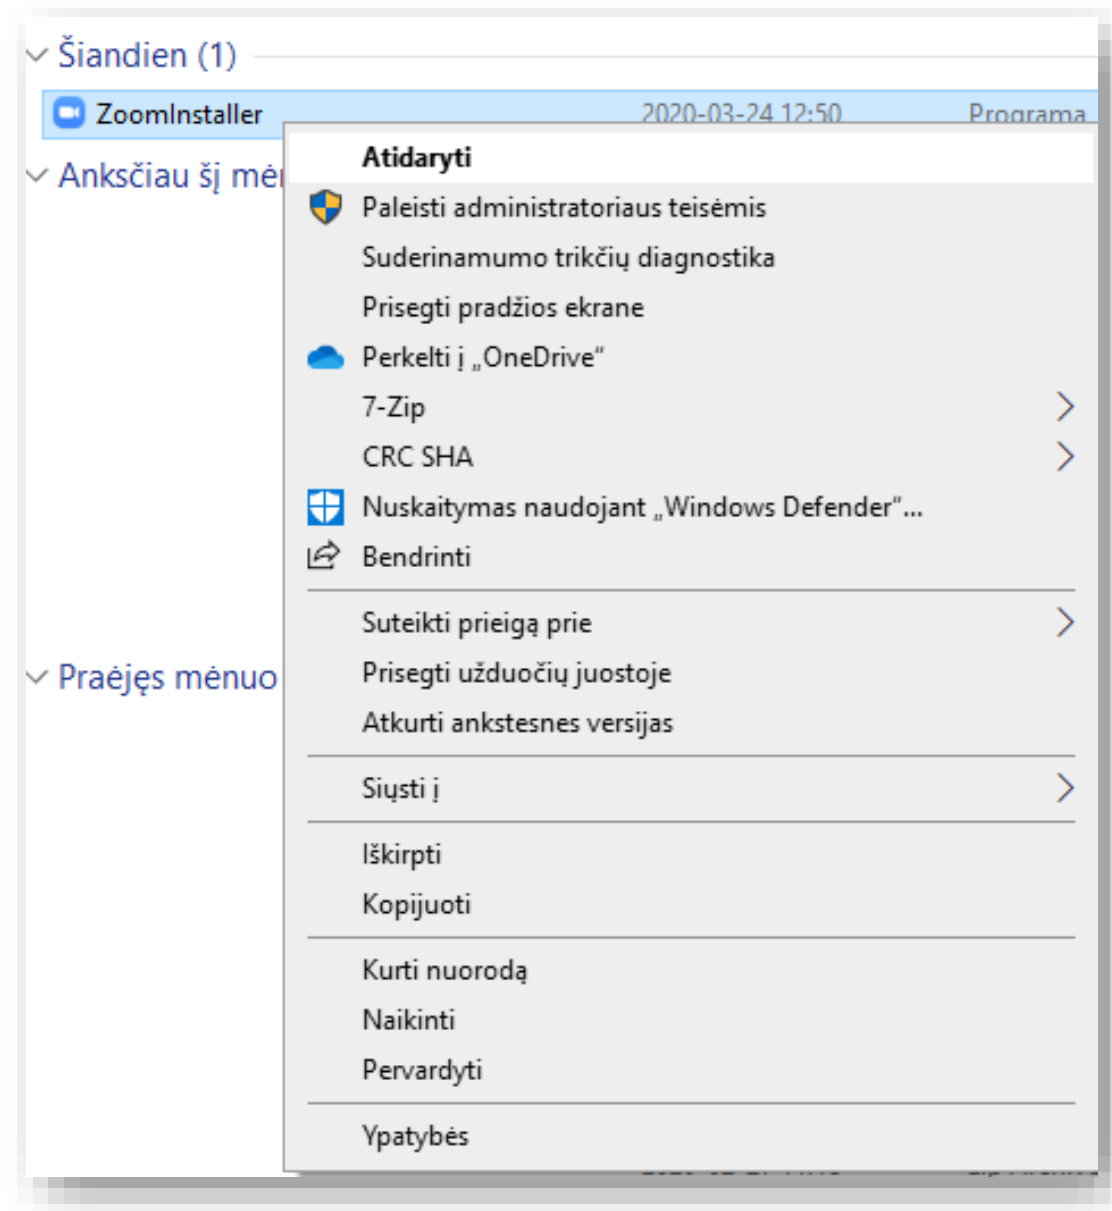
Šiandien (1)

ZoomInstaller 2020-03-24 12:50 Programa

Anksčiau šį mė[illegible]

Praėjęs mėnuo

Atidaryti
Paleisti administratoriaus teisėmis
Suderinamumo trikčių diagnostika
Prisegti pradžios ekrane
Perkelti į „OneDrive"
7-Zip
CRC SHA
Nuskaitymas naudojant „Windows Defender"...
Bendrinti

Suteikti prieigą prie
Prisegti užduočių juostoje
Atkurti ankstesnes versijas

Siųsti į

Iškirpti
Kopijuoti

Kurti nuorodą
Naikinti
Pervardyti

Ypatybės